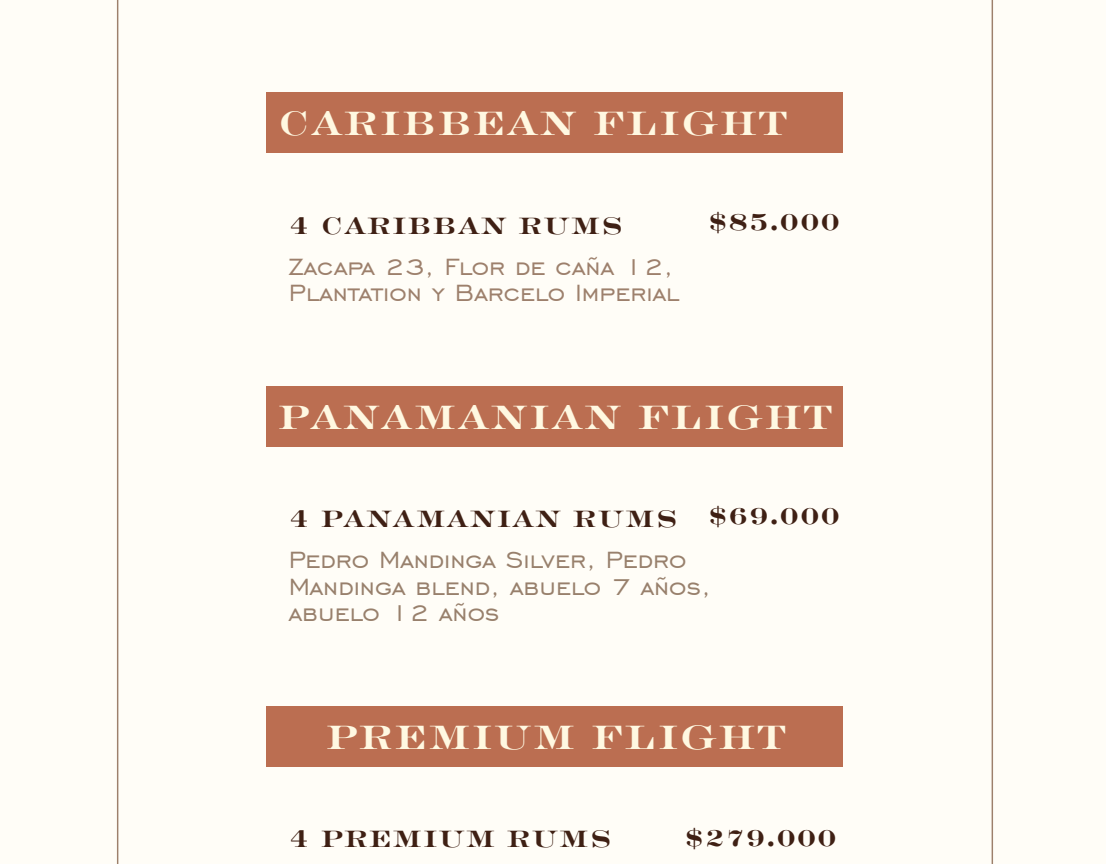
CARIBBEAN FLIGHT

4 CARIBBAN RUMS $85.000

Zacapa 23, Flor de caña 12, Plantation y Barcelo Imperial

PANAMANIAN FLIGHT

4 PANAMANIAN RUMS $69.000

Pedro Mandinga Silver, Pedro Mandinga blend, abuelo 7 años, abuelo 12 años

PREMIUM FLIGHT

4 PREMIUM RUMS $279.000